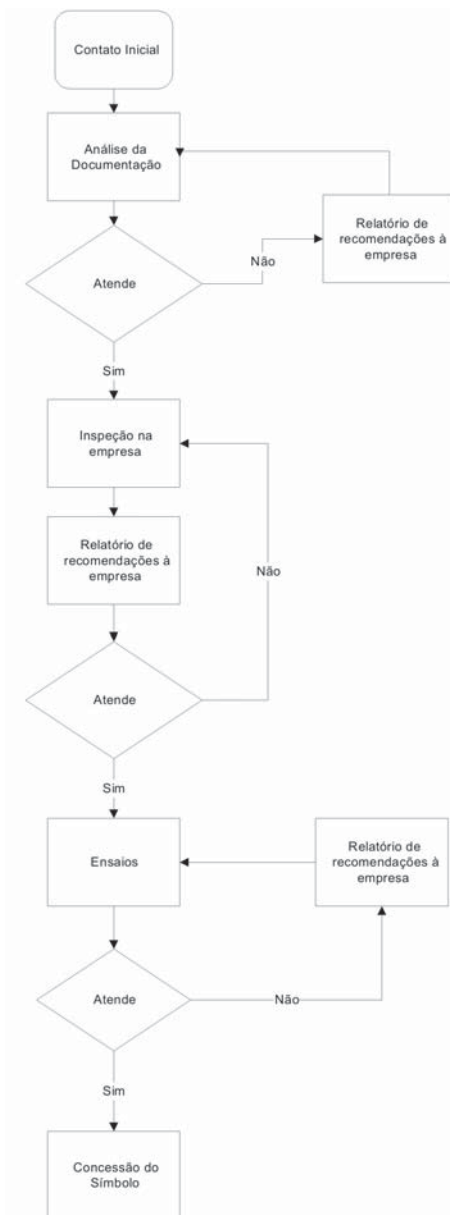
Contato Inicial

Análise da Documentação

Relatório de recomendações à empresa

Não

Atende

Sim

Inspeção na empresa

Relatório de recomendações à empresa

Não

Atende

Sim

Ensaios

Relatório de recomendações à empresa

Atende

Não

Sim

Concessão do Símbolo